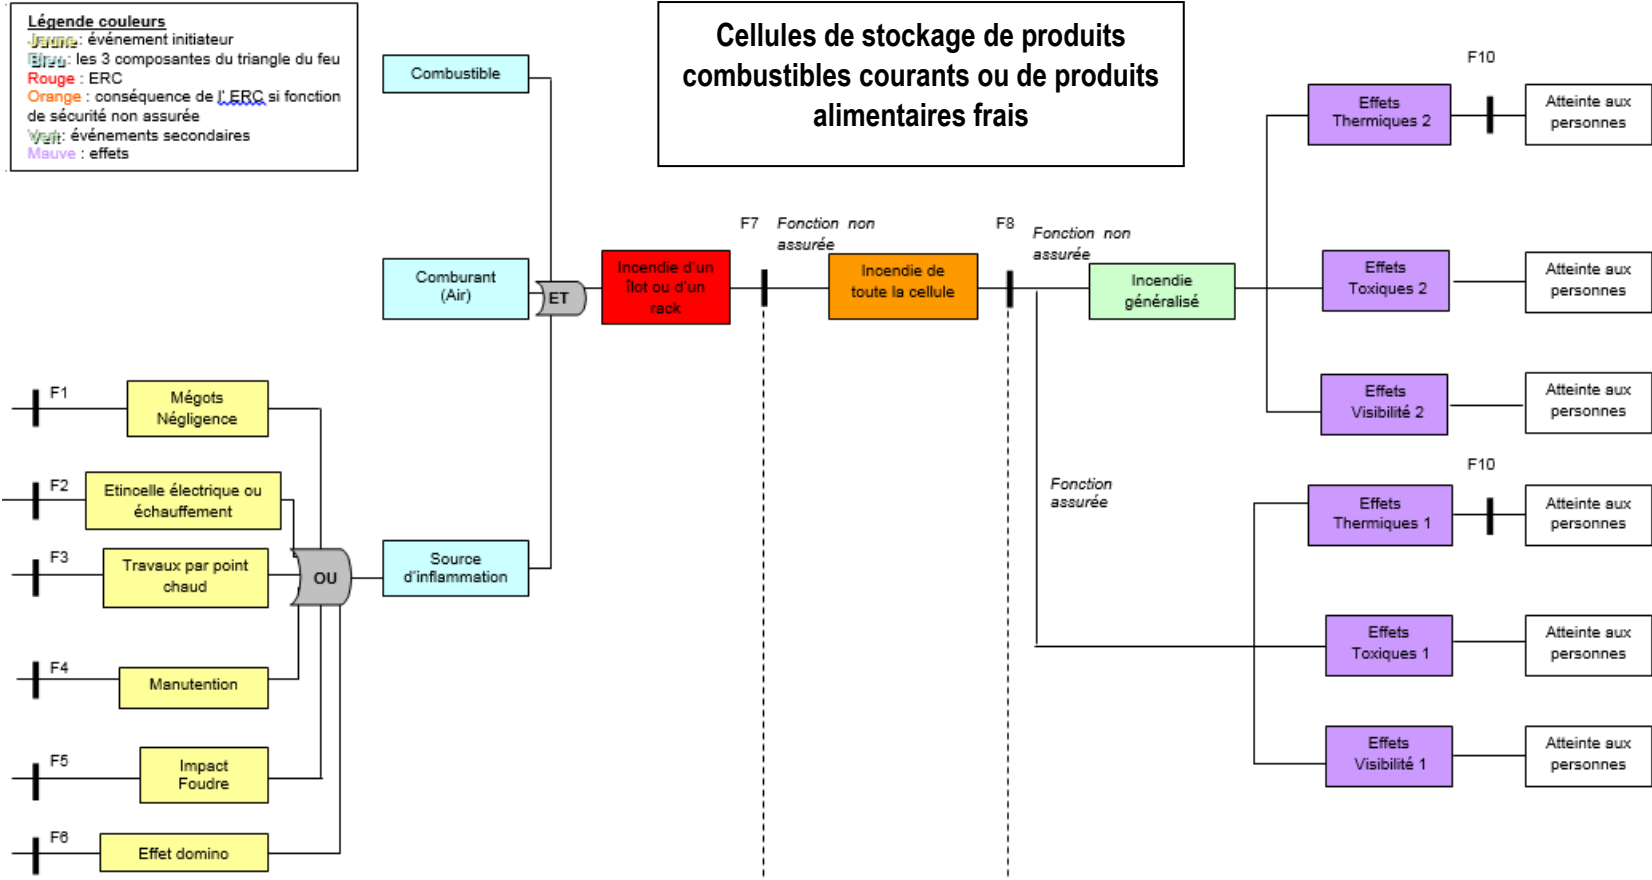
Légende couleurs
Jaune : événement initiateur
Bleu : les 3 composantes du triangle du feu
Rouge : ERC
Orange : conséquence de l' ERC si fonction de sécurité non assurée
Vert : événements secondaires
Mauve : effets

Cellules de stockage de produits combustibles courants ou de produits alimentaires frais

Combustible

Comburant (Air)

ET

Incendie d'un îlot ou d'un rack

F7

Fonction non assurée

Incendie de toute la cellule

F8

Fonction non assurée

Incendie généralisé

Fonction assurée

F10

Effets Thermiques 2

Atteinte aux personnes

Effets Toxiques 2

Atteinte aux personnes

Effets Visibilité 2

Atteinte aux personnes

F10

Effets Thermiques 1

Atteinte aux personnes

Effets Toxiques 1

Atteinte aux personnes

Effets Visibilité 1

Atteinte aux personnes

F1

Mégots Négligence

F2

Etincelle électrique ou échauffement

F3

Travaux par point chaud

OU

Source d'inflammation

F4

Manutention

F5

Impact Foudre

F6

Effet domino